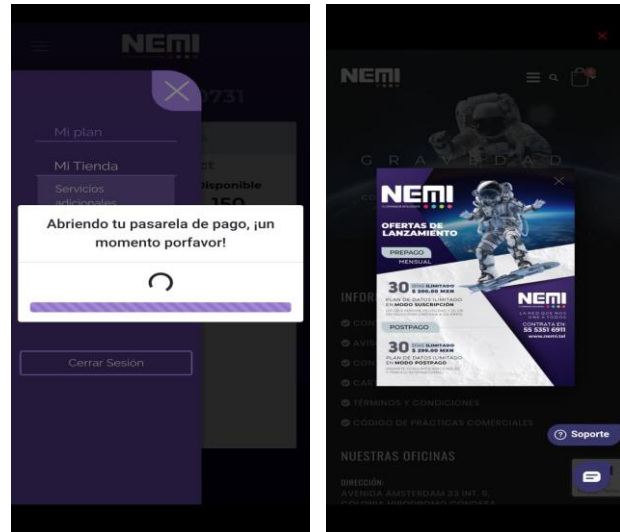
NEMI

0731

Mi plan

Mi Tienda

Servicios adicionales

ct

Disponible

150

Abriendo tu pasarela de pago, ¡un momento porfavor!

Cerrar Sesión

NEMI

G R A V E D A D

NEMI

OFERTAS DE LANZAMIENTO

PREPAGO MENSUAL

30 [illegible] ILIMITADO $ 300.00 MXN

PLAN DE DATOS ILIMITADO EN MODO SUSCRIPCIÓN

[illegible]

POSTPAGO

30 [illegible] ILIMITADO $ 299.00 MXN

PLAN DE DATOS ILIMITADO EN MODO POSTPAGO

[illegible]

NEMI

LA RED QUE NOS UNE A TODOS

CONTRATA EN 55 5351 6911

www.nemi.tel

INFOR

TÉRMINOS Y CONDICIONES

CÓDIGO DE PRÁCTICAS COMERCIALES

Soporte

NUESTRAS OFICINAS

DIRECCIÓN:

AVENIDA AMSTERDAM 53 INT. 5, COLONIA HIPÓDROMO CONDESA